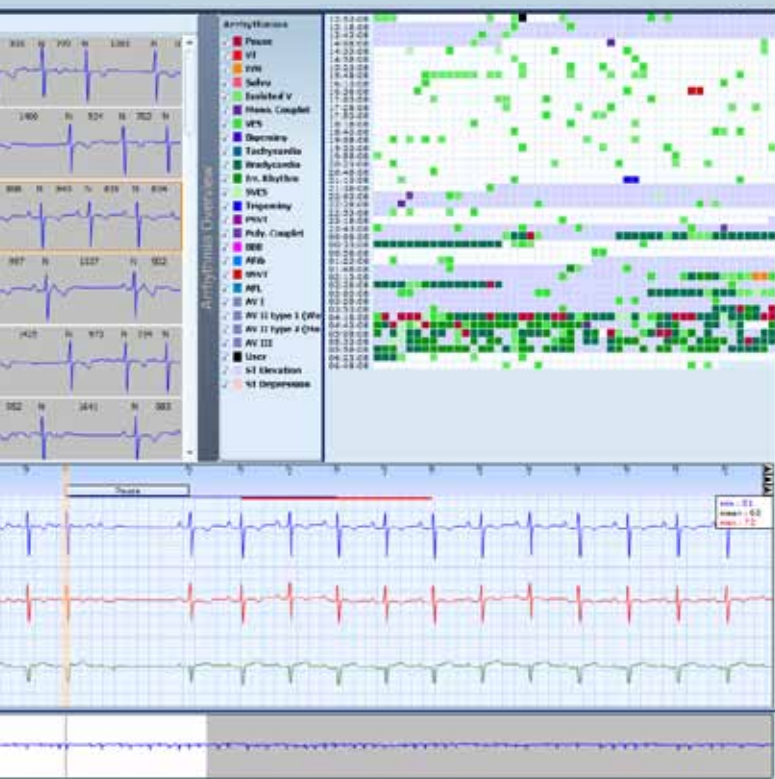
Arrhythmias
Pause
VT
VFN
Salvo
Isolated V
Mono. Couplet
VES
Bigeminy
Tachycardia
Bradycardia
Irr. Rhythm
SVES
Trigeminy
PSVT
Poly. Couplet
BBB
AFib
SNVT
AFL
AV I
AV II type 1 (We
AV II type 2 (Mo
AV III
User
ST Elevation
ST Depression

Arrhythmia Overview

Pause

min : 51
mean : 60
max : 72